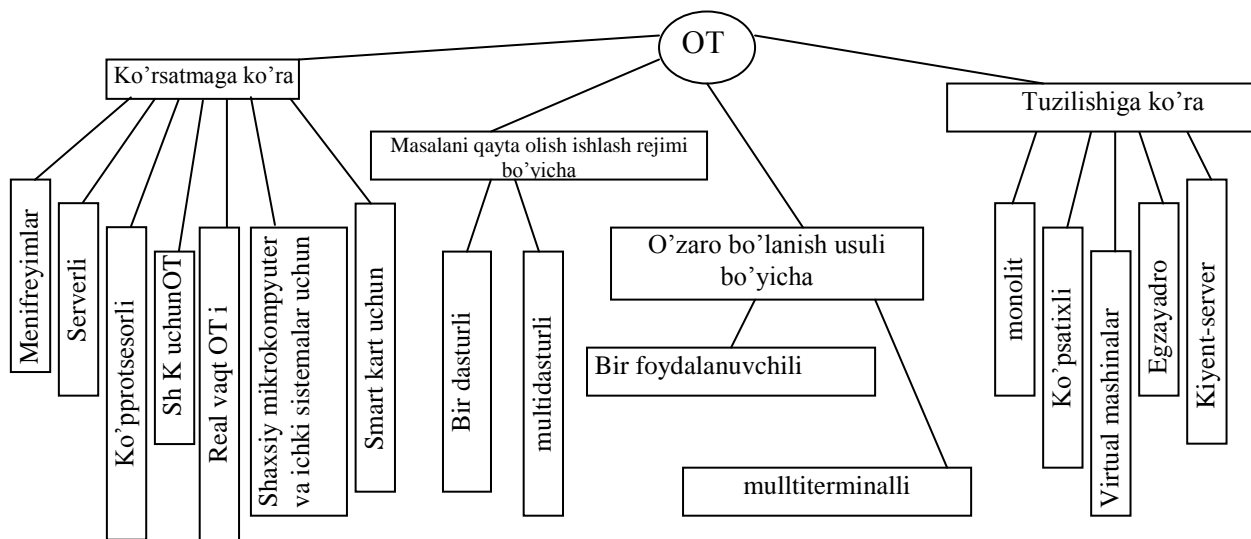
OT

Ko’rsatmaga ko’ra

Menifreyimlar

Serverli

Ko’pprotsesorli

Sh K uchunOT

Real vaqt OT i

Shaxsiy mikrokompyuter va ichki sistemalar uchun

Smart kart uchun

Masalani qayta olish ishlash rejimi bo’yicha

Bir dasturli

multidasturli

O’zaro bo’lanish usuli bo’yicha

Bir foydalanuvchili

mulltiterminalli

Tuzilishiga ko’ra

monolit

Ko’psatixli

Virtual mashinalar

Egzayadro

Kiyent-server